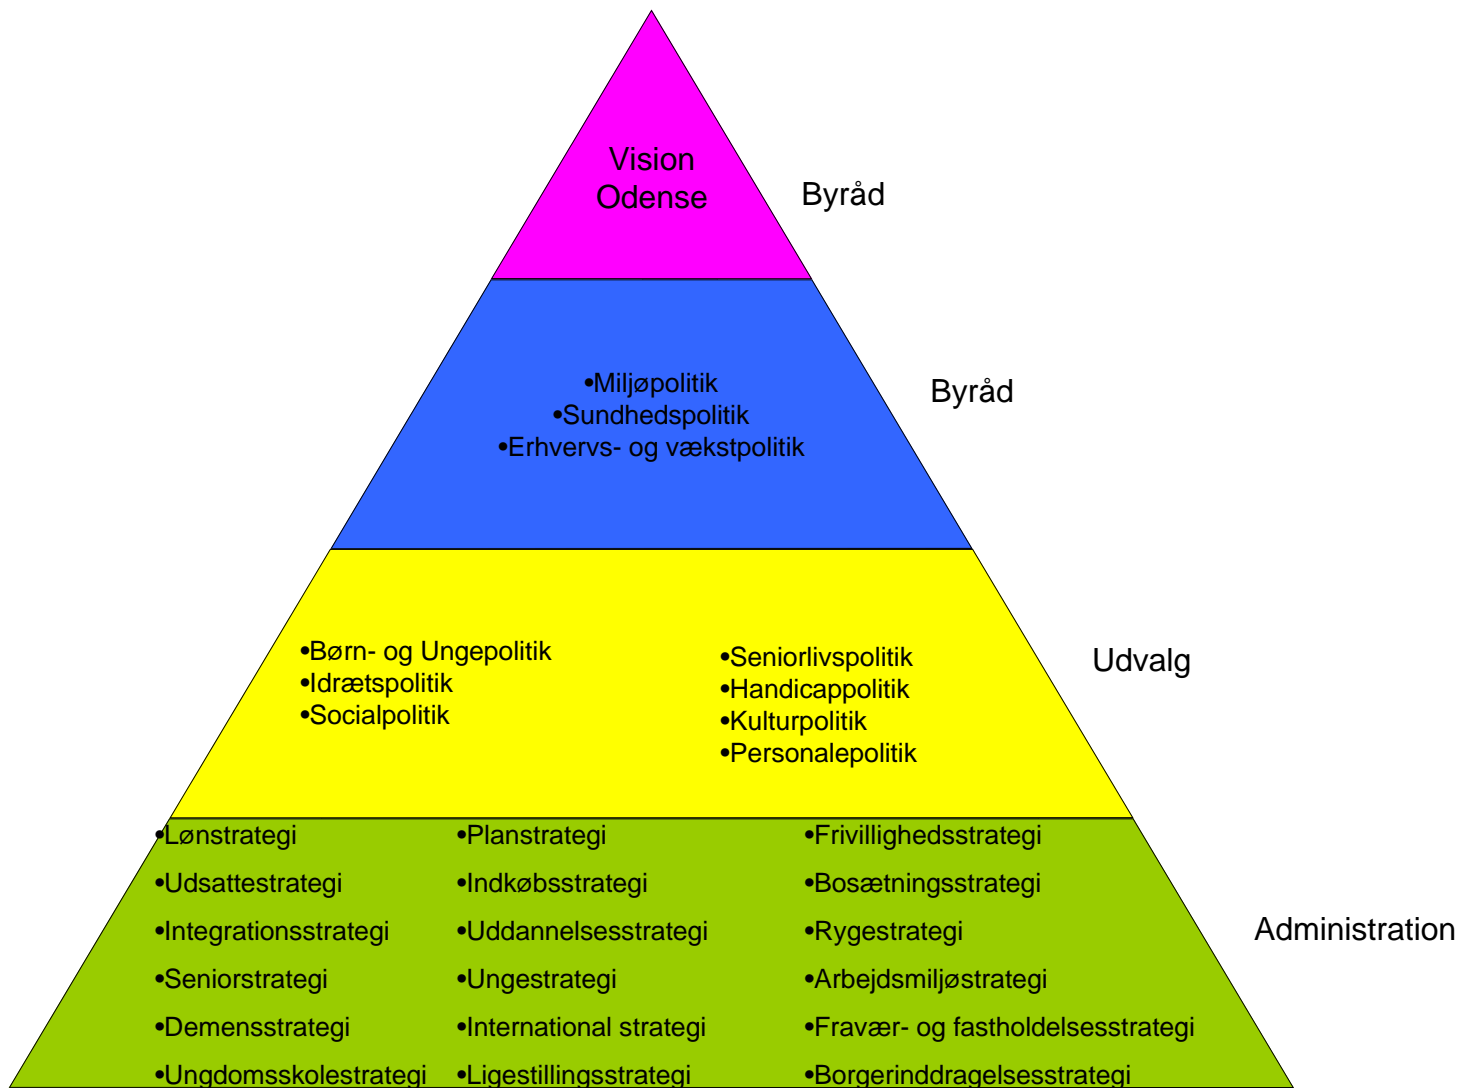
Vision Odense

Byråd

•Miljøpolitik
•Sundhedspolitik
•Erhvervs- og vækstpolitik

Byråd

•Børn- og Ungepolitik
•Idrætspolitik
•Socialpolitik

•Seniorlivspolitik
•Handicappolitik
•Kulturpolitik
•Personalepolitik

Udvalg

•Lønstrategi
•Udsattestrategi
•Integrationsstrategi
•Seniorstrategi
•Demensstrategi
•Ungdomsskolestrategi

•Planstrategi
•Indkøbsstrategi
•Uddannelsesstrategi
•Ungestrategi
•International strategi
•Ligestillingsstrategi

•Frivillighedsstrategi
•Bosætningsstrategi
•Rygestrategi
•Arbejdsmiljøstrategi
•Fravær- og fastholdelsesstrategi
•Borgerinddragelsesstrategi

Administration